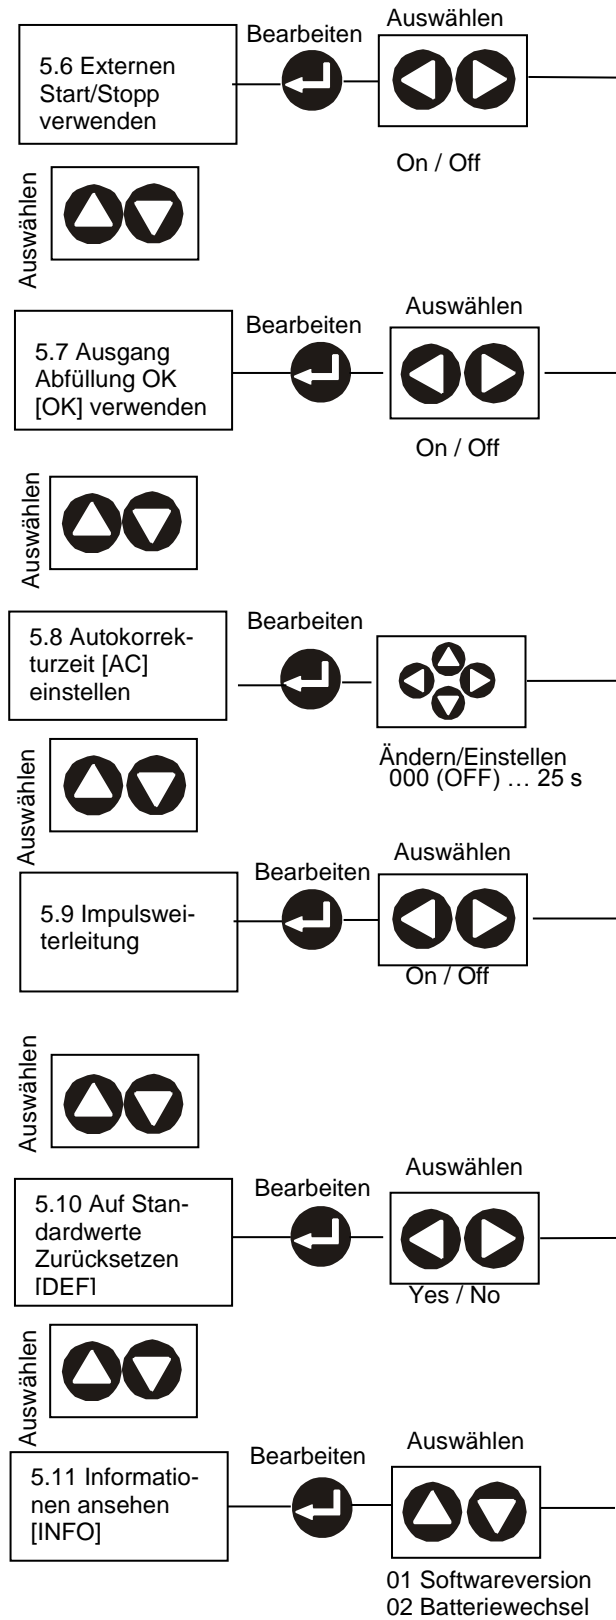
5.6 Externen Start/Stopp verwenden

Bearbeiten

Auswählen

On / Off

Auswählen

5.7 Ausgang Abfüllung OK [OK] verwenden

Bearbeiten

Auswählen

On / Off

Auswählen

5.8 Autokorrekturzeit [AC] einstellen

Bearbeiten

Ändern/Einstellen
000 (OFF) … 25 s

Auswählen

5.9 Impulsweiterleitung

Bearbeiten

Auswählen

On / Off

Auswählen

5.10 Auf Standardwerte Zurücksetzen [DEF]

Bearbeiten

Auswählen

Yes / No

Auswählen

5.11 Informationen ansehen [INFO]

Bearbeiten

Auswählen

01 Softwareversion
02 Batteriewechsel